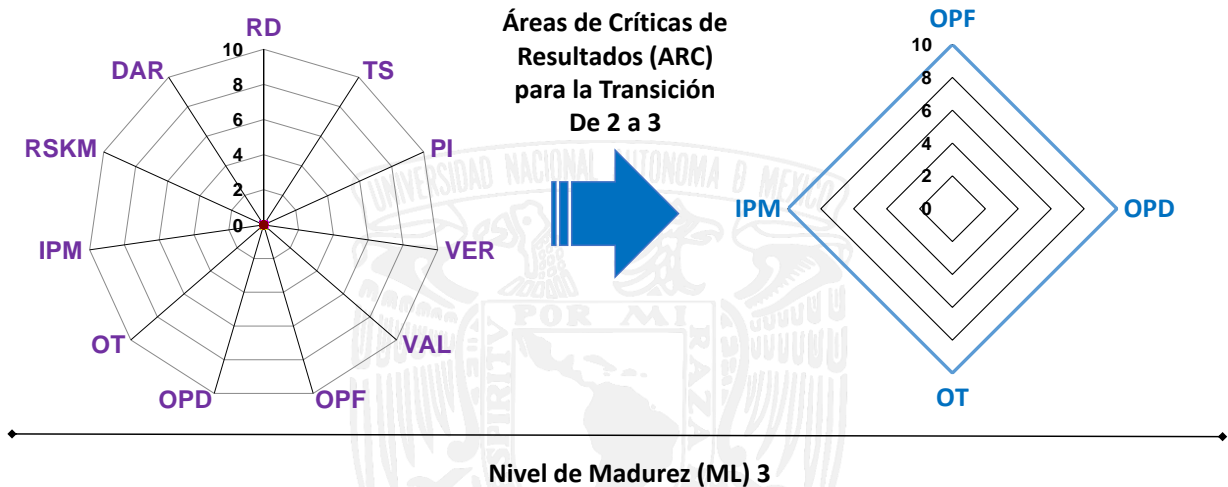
RD
10
8
6
4
2
0
TS
PI
VER
VAL
OPF
OPD
OT
IPM
RSKM
DAR

Áreas de Críticas de Resultados (ARC) para la Transición De 2 a 3

OPF
10
8
6
4
2
0
OPD
OT
IPM

UNIVERSIDAD NACIONAL AUTÓNOMA DE MÉXICO
POR MI RAZA HABLARÁ EL ESPÍRITU

Nivel de Madurez (ML) 3